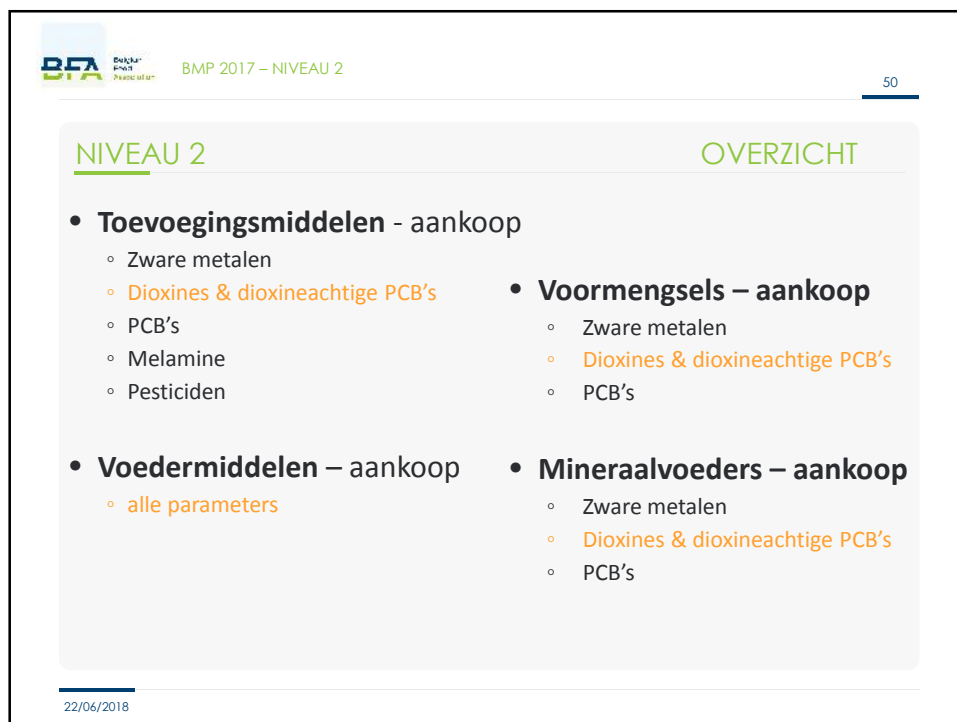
BFA Belgian Feed Association

BMP 2017 – NIVEAU 2

50

NIVEAU 2

OVERZICHT

- **Toevoegingsmiddelen** - aankoop
  - Zware metalen
  - Dioxines & dioxineachtige PCB's
  - PCB's
  - Melamine
  - Pesticiden

- **Voedermiddelen** – aankoop
  - alle parameters

- **Voormengsels – aankoop**
  - Zware metalen
  - Dioxines & dioxineachtige PCB's
  - PCB's

- **Mineraalvoeders – aankoop**
  - Zware metalen
  - Dioxines & dioxineachtige PCB's
  - PCB's

22/06/2018